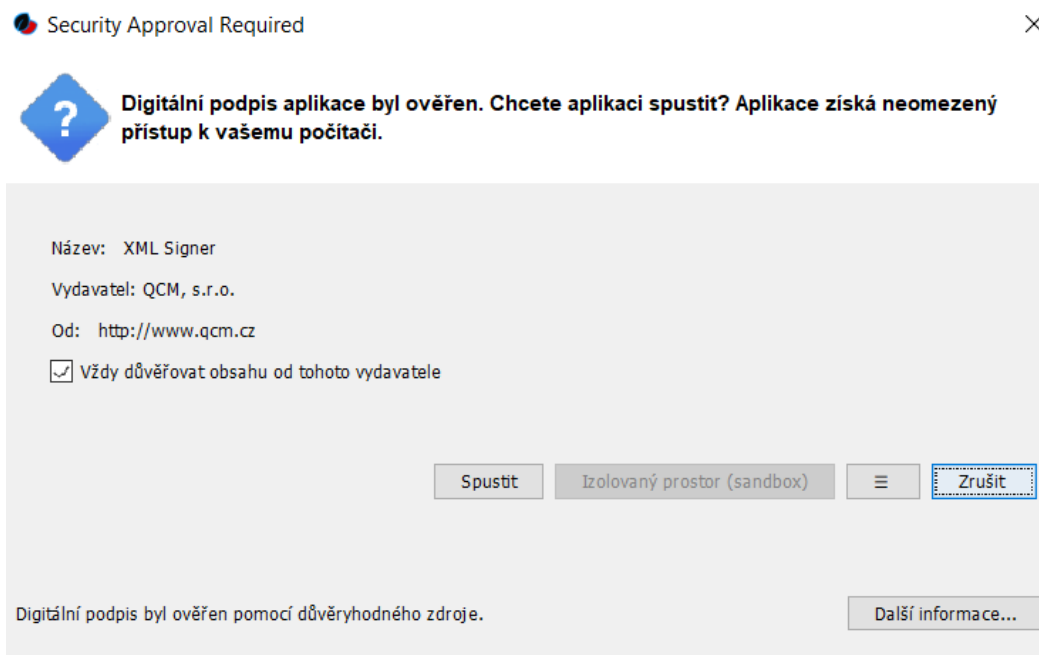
Security Approval Required

Digitální podpis aplikace byl ověřen. Chcete aplikaci spustit? Aplikace získá neomezený přístup k vašemu počítači.

Název: XML Signer

Vydavatel: QCM, s.r.o.

Od: http://www.qcm.cz

Vždy důvěřovat obsahu od tohoto vydavatele

Spustit
Izolovaný prostor (sandbox)
≡
Zrušit

Digitální podpis byl ověřen pomocí důvěryhodného zdroje.

Další informace...